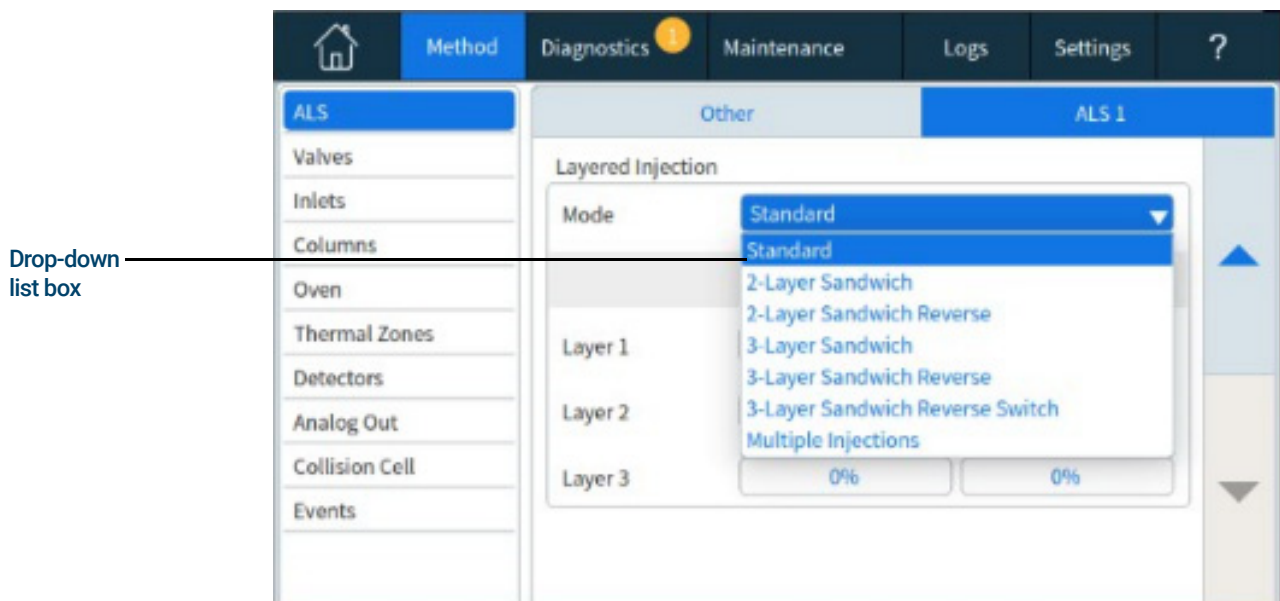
Method
Diagnostics 1
Maintenance
Logs
Settings
?

ALS
Valves
Inlets
Columns
Oven
Thermal Zones
Detectors
Analog Out
Collision Cell
Events

Other
ALS 1

Layered Injection
Mode
Standard
Standard
2-Layer Sandwich
2-Layer Sandwich Reverse
3-Layer Sandwich
3-Layer Sandwich Reverse
3-Layer Sandwich Reverse Switch
Multiple Injections
Layer 1
Layer 2
Layer 3
0%
0%

Drop-down list box